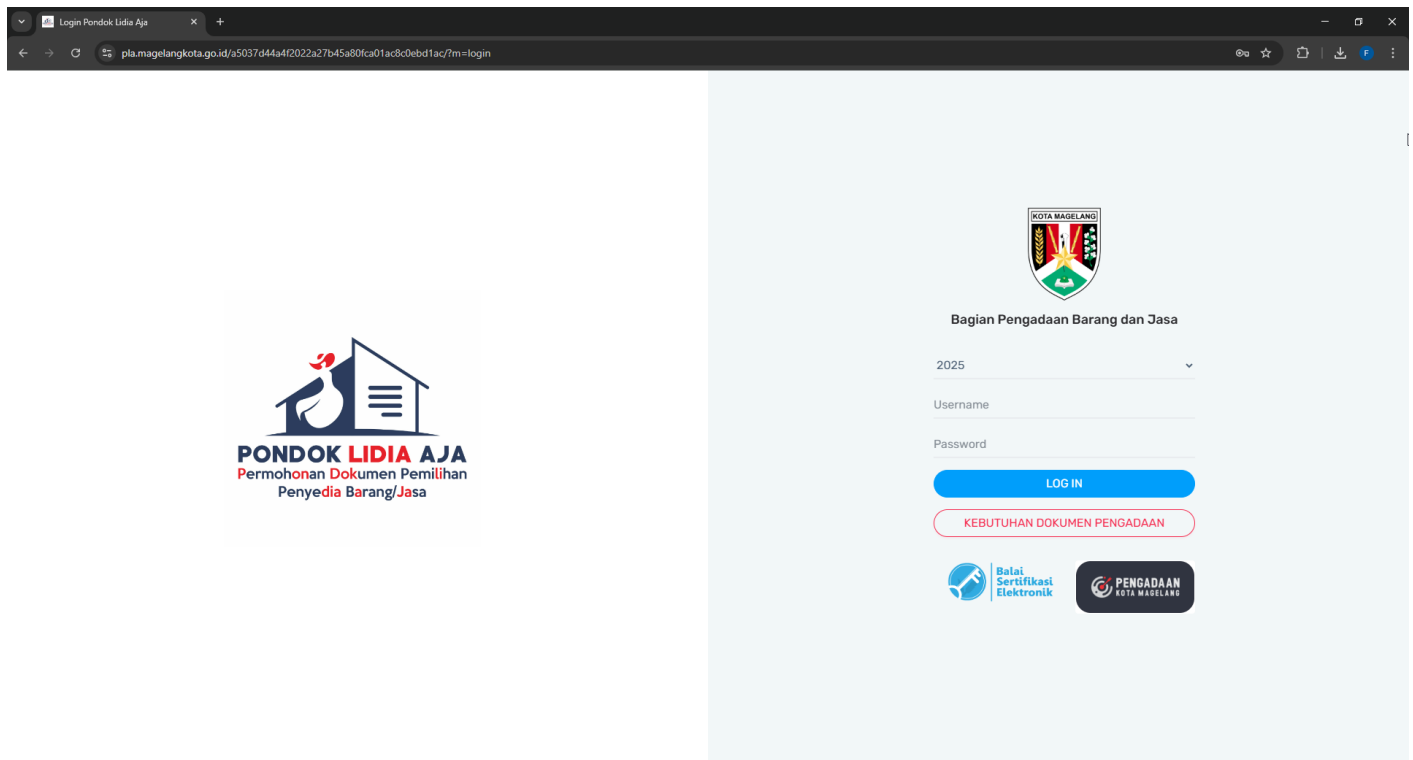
Login Pondok Lidia Aja

pla.magelangkota.go.id/a5037d44a4f2022a27b45a80fca01ac8c0ebd1ac/?m=login

PONDOK LIDIA AJA
Permohonan Dokumen Pemilihan Penyedia Barang/Jasa

KOTA MAGELANG

Bagian Pengadaan Barang dan Jasa

2025

Username

Password

LOG IN

KEBUTUHAN DOKUMEN PENGADAAN

Balai Sertifikasi Elektronik

PENGADAAN
KOTA MAGELANG